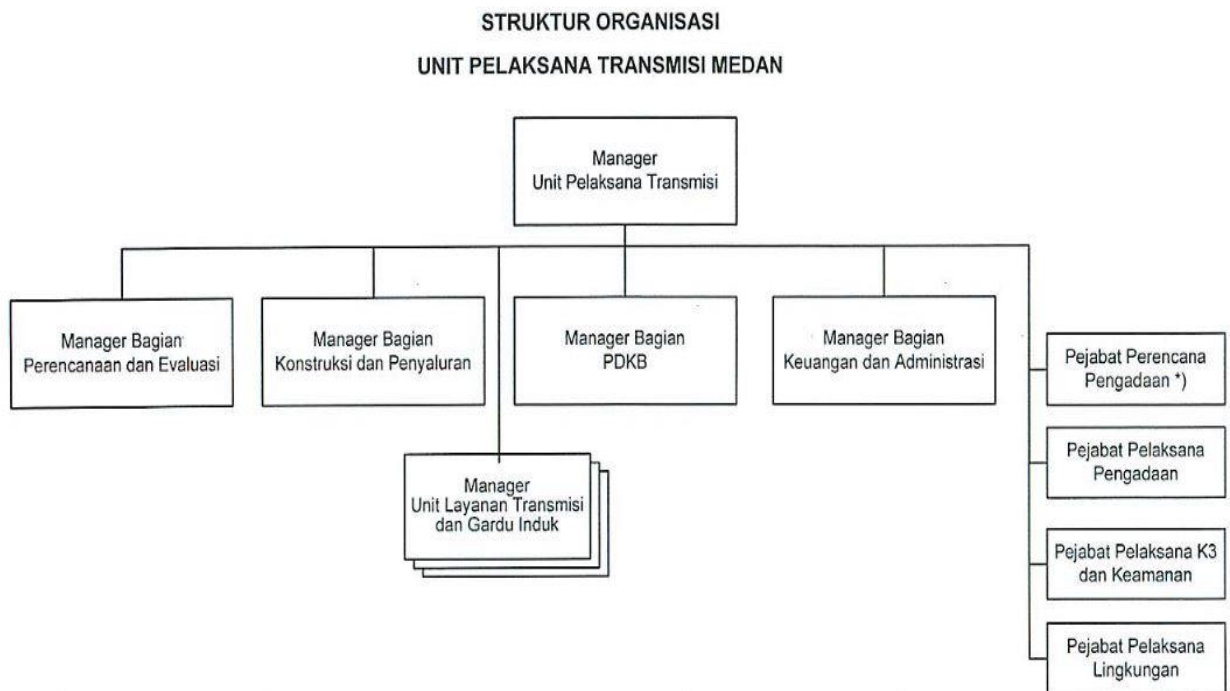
STRUKTUR ORGANISASI

UNIT PELAKSANA TRANSMISI MEDAN

Manager
Unit Pelaksana Transmisi

Manager Bagian
Perencanaan dan Evaluasi

Manager Bagian
Konstruksi dan Penyaluran

Manager Bagian
PDKB

Manager Bagian
Keuangan dan Administrasi

Manager
Unit Layanan Transmisi dan Gardu Induk

Pejabat Perencana
Pengadaan *)

Pejabat Pelaksana
Pengadaan

Pejabat Pelaksana K3
dan Keamanan

Pejabat Pelaksana
Lingkungan